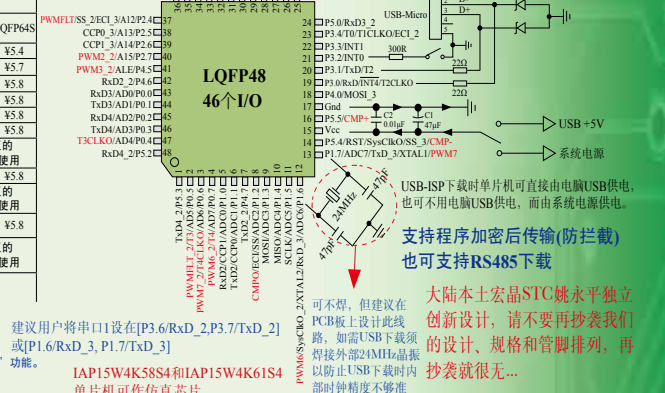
QFP64S

¥4.4
¥5.7
¥5.8
¥5.8
¥5.8
¥5.8
¥5.8
的
使用
的
使用
¥5.8
的
使用

PWMFLT/SS_2/ECI_3/AP12/P2.4 37
CCP0_3/A13/P2.5 38
CCP1_3/A14/P2.6 39
PWM2_2/A15/P2.7 40
PWM3_2/ALE/P4.5 41
RxD2_2/P4.6 42
RxD3/AD0/P0.0 43
TxD3/AD1/P0.1 44
RxD4/AD2/P0.2 45
TxD4/AD3/P0.3 46
T3CLKO/AD4/P0.4 47
RxD4_2/P5.2 48

LQFP48
46个I/O

24 P5.0/RxD3_2
23 P3.4/T0/T1CLKO/ECI_2
22 P3.3/INT1
21 P3.2/INT0
20 P3.1/TxD/T2
19 P3.0/RxD/INT4/T2CLKO
18 P4.0/MOSI_3
17 Gnd
16 P5.5/CMP+
15 Vcc
14 P5.4/RST/SysClkO/SS_3/CMP-
13 P1.7/ADC7/TxD_3/XTAL1/PWM7

USB-Micro
D-
D+
300R
22Ω
22Ω
C2
0.01μF
C1
47μF
USB +5V
系统电源

TxD4_2/P5.3
PWMFLT_2/T3/AD5/P0.5
PWM7_2/T4CLKO/AD6/P0.6
PWM6_2/T4/AD7/P0.7
CCP2/ADC0/P1.0
TxD2/CCP1/ADC1/P1.1
CMPO/ECI/SS/ADC2/P1.2
MOSI/ADC3/P1.3
MISO/ADC4/P1.4
SCLK/ADC5/P1.5
PWM6/SysClkO_2/XTAL2/RxD_3/ADC6/P1.6

47pF
24MHz
47pF

USB-ISP下载时单片机可直接由电脑USB供电，也可不用电脑USB供电，而由系统电源供电。

支持程序加密后传输(防拦截)
也可支持RS485下载

可不焊，但建议在PCB板上设计此线路，如需USB下载频焊接外部24MHz晶振以防止USB下载时内部时钟精度不够准

大陆本土宏晶STC姚永平独立创新设计，请不要再抄袭我们的设计、规格和管脚排列，再抄袭就很无...

建议用户将串口1设在[P3.6/RxD_2,P3.7/TxD_2]或[P1.6/RxD_3, P1.7/TxD_3]
功能。

IAP15W4K58S4和IAP15W4K61S4
单片机可作仿真芯片